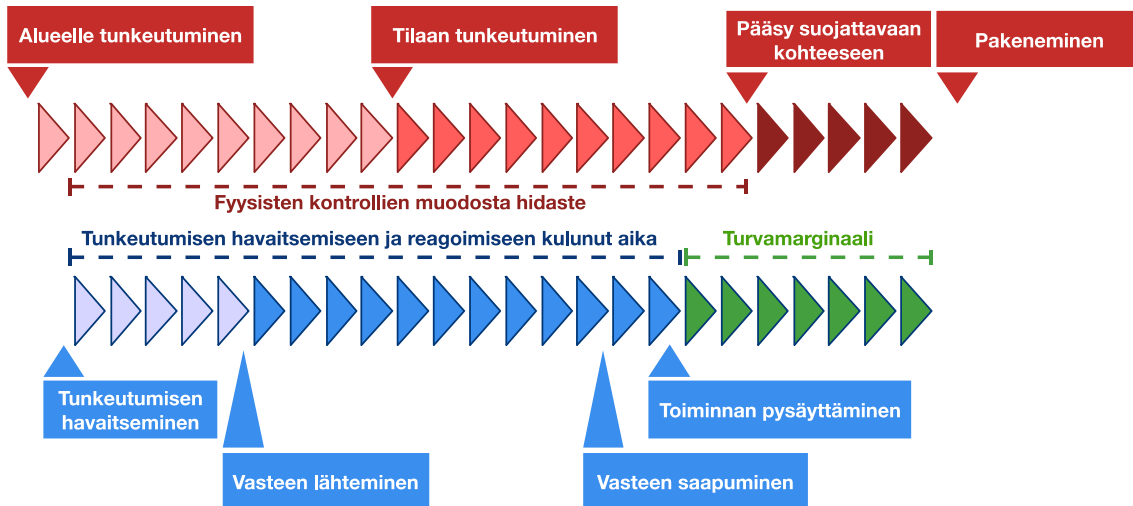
Alueelle tunkeutuminen

Tilaan tunkeutuminen

Pääsy suojattavaan kohteeseen

Pakeneminen

Fyysisten kontrollien muodosta hidaste

Tunkeutumisen havaitsemiseen ja reagoimiseen kulunut aika

Turvamarginaali

Tunkeutumisen havaitseminen

Vasteen lähteminen

Vasteen saapuminen

Toiminnan pysäyttäminen